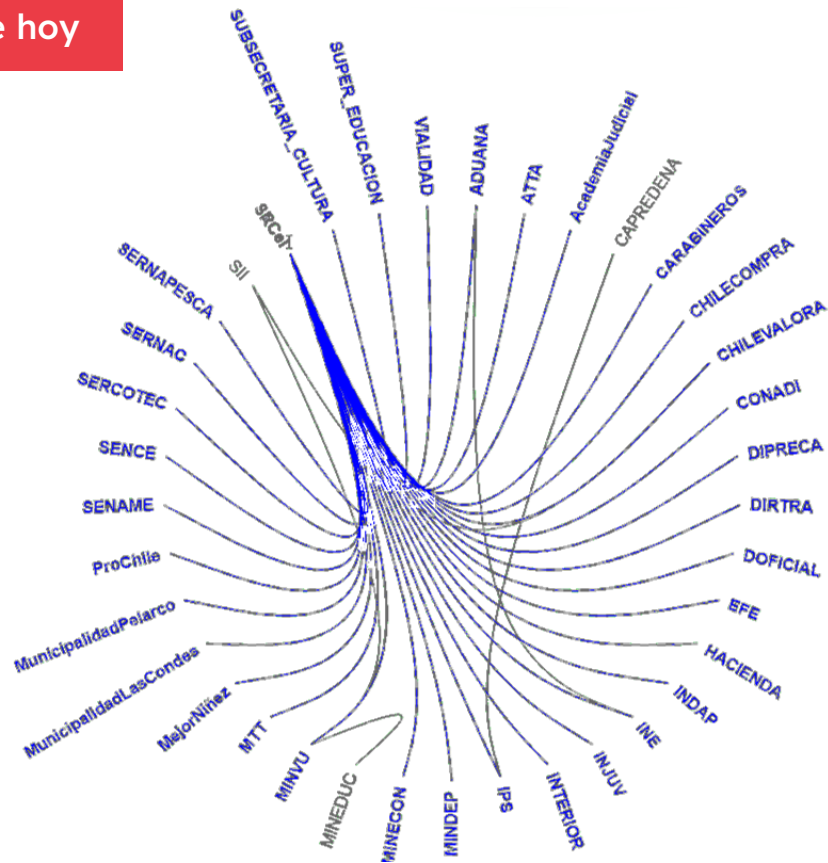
e hoy

SUBSECRETARIA_CULTURA
SUPER_EDUCACION
VIALIDAD
ADUANA
ATTA
AcademiaJudicial
CAPREDENA
CARABINEROS
CHILECOMPRA
CHILEVALORA
CONADI
DIPRECA
DIRTRA
DOFICIAL
EFE
HACIENDA
INDAP
INE
INJUV
INTERIOR
IPS
SJ
MINDEP
MINECON
MINEDUC
MINVU
MTT
MejorNiñez
MunicipalidadLasCondes
MunicipalidadPelarco
ProChile
SENAME
SENCE
SERCOTEC
SERNAC
SERNAPESCA
SII
SRCeI